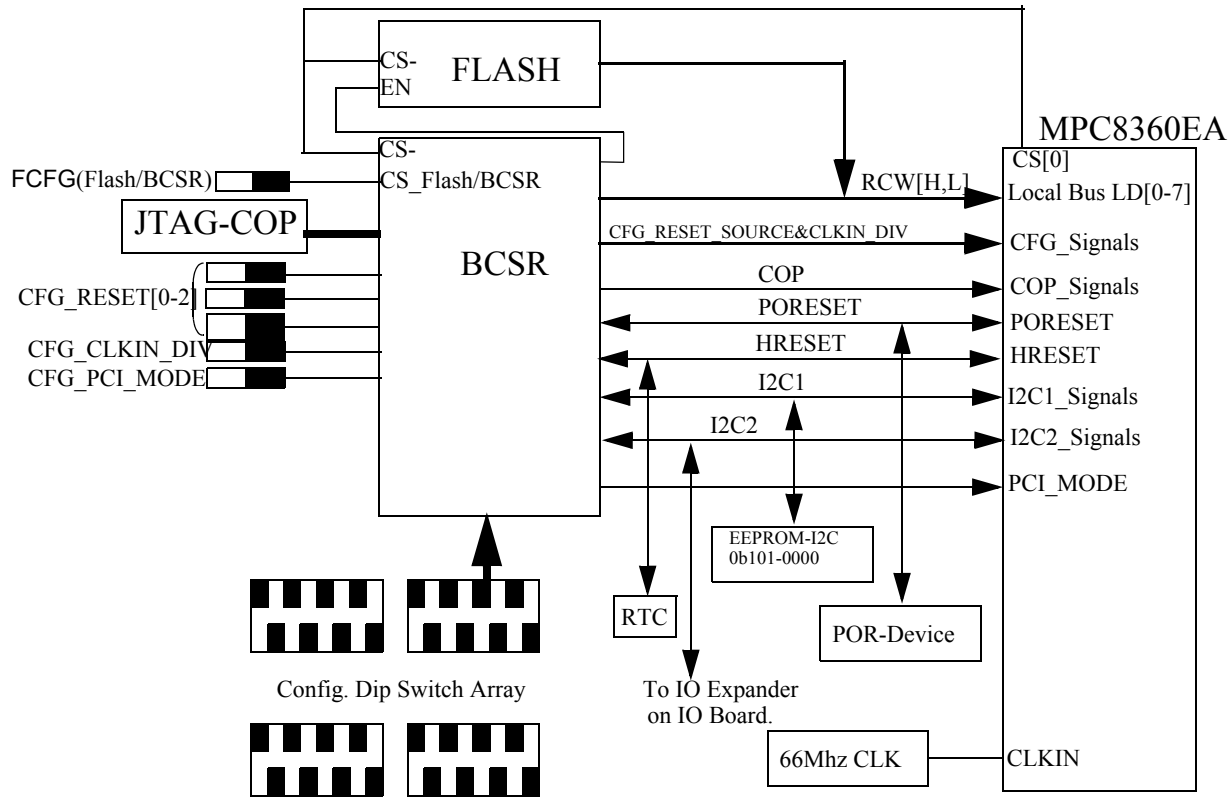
CS-EN

FLASH

MPC8360EA

CS[0]

CS-

CS_Flash/BCSR

FCFG(Flash/BCSR)

RCW[H,L]

Local Bus LD[0-7]

JTAG-COP

CFG_RESET_SOURCE&CLKIN_DIV

CFG_Signals

BCSR

CFG_RESET[0-2]

COP

COP_Signals

PORESET

PORESET

CFG_CLKIN_DIV

HRESET

HRESET

CFG_PCI_MODE

I2C1

I2C1_Signals

I2C2

I2C2_Signals

PCI_MODE

EEPROM-I2C
0b101-0000

RTC

POR-Device

Config. Dip Switch Array

To IO Expander
on IO Board.

66Mhz CLK

CLKIN